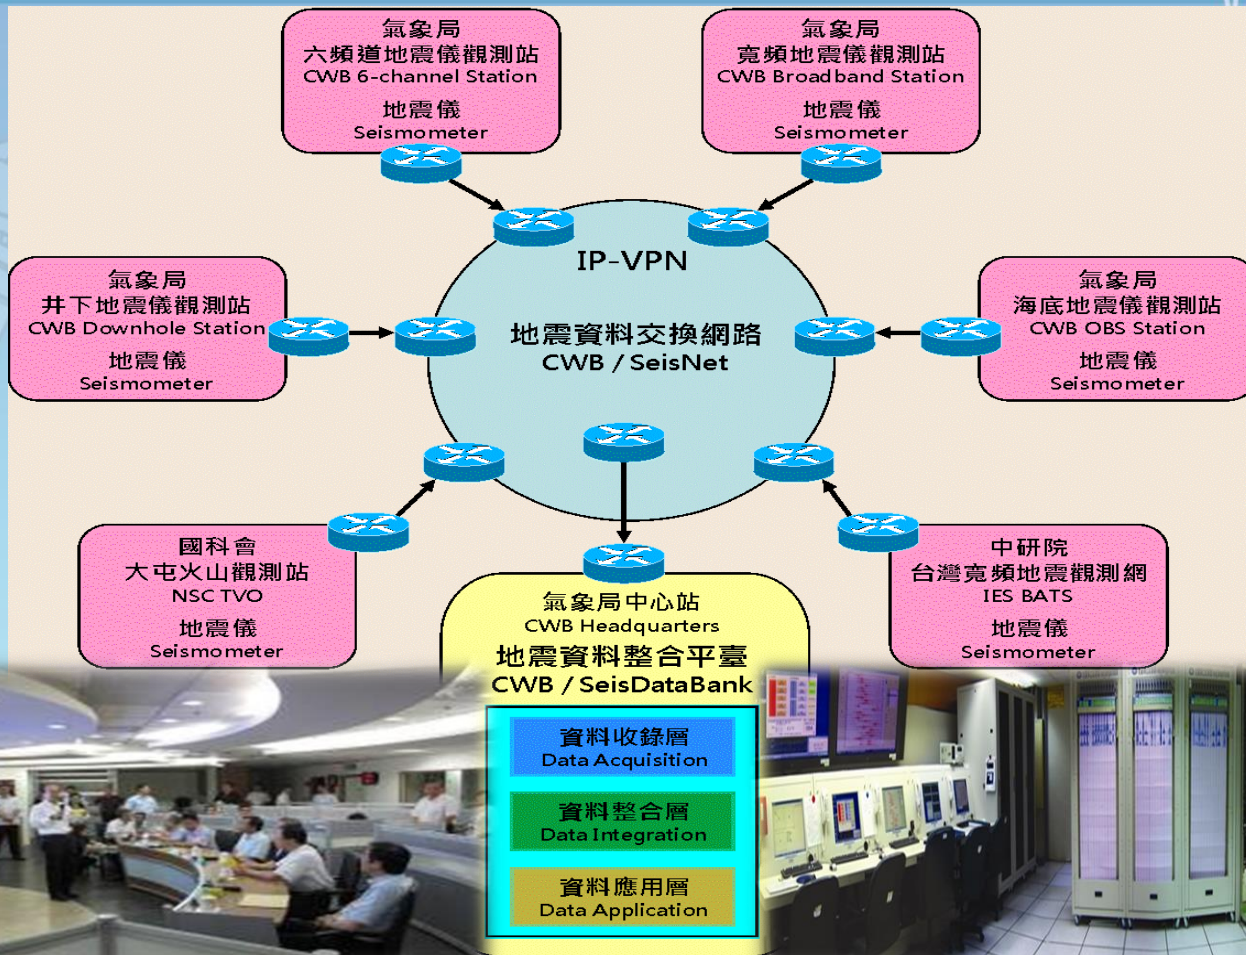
氣象局
六頻道地震儀觀測站
CWB 6-channel Station
地震儀
Seismometer

氣象局
寬頻地震儀觀測站
CWB Broadband Station
地震儀
Seismometer

IP-VPN
地震資料交換網路
CWB / SeisNet

氣象局
井下地震儀觀測站
CWB Downhole Station
地震儀
Seismometer

氣象局
海底地震儀觀測站
CWB OBS Station
地震儀
Seismometer

國科會
大屯火山觀測站
NSC TVO
地震儀
Seismometer

中研院
台灣寬頻地震觀測網
IES BATS
地震儀
Seismometer

氣象局中心站
CWB Headquarters
地震資料整合平臺
CWB / SeisDataBank

資料收錄層
Data Acquisition

資料整合層
Data Integration

資料應用層
Data Application